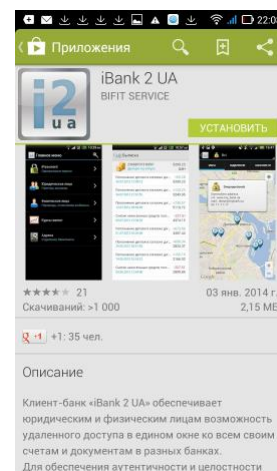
22:0

Приложения

iBank 2 UA
BIFIT SERVICE

i2
ua

УСТАНОВИТЬ

★★★★★ 21
Скачиваний: >1 000

03 янв. 2014 г.
2,15 МБ

+1 +1: 35 чел.

Описание

Клиент-банк «iBank 2 UA» обеспечивает юридическим и физическим лицам возможность удаленного доступа в едином окне ко всем своим счетам и документам в разных банках.
Для обеспечения аутентичности и целостности